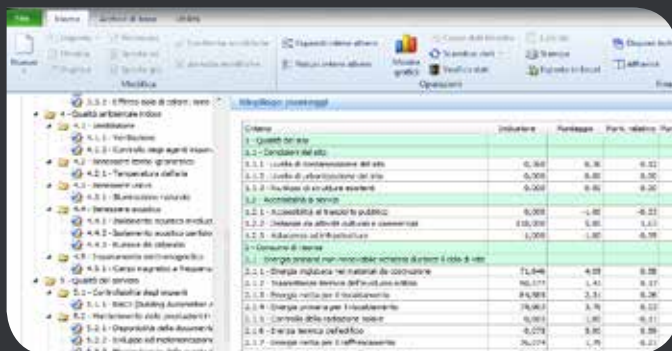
File | Home | Archivi di base | Utilità

Nuovo

Modifica

Espandi intero albero
Riduci intero albero

Mostra grafici
Scambia dati
Verifica dati

Operazioni

Bilancio
Esporta in Excel

Riepilogo punteggi

4 - Qualità ambientale indoor
4.1 - Ventilazione
4.1.1 - Ventilazione
4.1.3 - Controllo degli agenti inquin...
4.2 - Benessere termo igrometrico
4.2.1 - Temperatura dell'aria
4.3 - Benessere visivo
4.3.1 - Illuminazione naturale
4.4 - Benessere acustico
4.4.1 - Isolamento acustico involucr...
4.4.2 - Isolamento acustico partizio...
4.4.3 - Rumore da calpestio
4.5 - Inquinamento elettromagnetico
4.5.1 - Campi magnetici a frequenza...
5 - Qualità del servizio
5.1 - Controllabilità degli impianti
5.1.1 - BACS (Building Automation a...
5.2 - Mantenimento delle prestazioni in...
5.2.1 - Disponibilità della document...

| Criterio | Indicatore | Punteggio | Pon. relativo |
|---|---|---|---|
| 1 - Qualità del sito | | | |
| 1.1 - Condizioni del sito | | | |
| 1.1.1 - Livello di contaminazione del sito | 0,000 | 0,00 | 0,00 |
| 1.1.2 - Livello di urbanizzazione del sito | 0,000 | 0,00 | 0,00 |
| 1.1.3 - Riutilizzo di strutture esistenti | 0,000 | 0,00 | 0,00 |
| 1.2 - Accessibilità ai servizi | | | |
| 1.2.1 - Accessibilità al trasporto pubblico | 0,000 | -1,00 | -0,22 |
| 1.2.3 - Distanza da attività culturali e commerciali | 218,000 | 5,00 | 1,11 |
| 1.2.5 - Adiacenza ad infrastrutture | 1,000 | 1,00 | 0,78 |
| 2 - Consumo di risorse | | | |
| 2.1 - Energia primaria non rinnovabile richiesta durante il ciclo di vita | | | |
| 2.1.1 - Energia inglobata nei materiali da costruzione | 71,646 | 4,05 | 0,08 |
| 2.1.2 - Trasmittanza termica dell'involucro edilizio | 50,577 | 1,41 | 0,17 |
| 2.1.3 - Energia netta per il riscaldamento | 84,985 | 2,31 | 0,36 |
| 2.1.4 - Energia primaria per il riscaldamento | 78,963 | 3,79 | 0,12 |
| 2.1.5 - Controllo della radiazione solare | 0,003 | 1,00 | 0,11 |
| 2.1.6 - Inerzia termica dell'edificio | 0,078 | 5,00 | 0,59 |
| 2.1.7 - Energia netta per il raffrescamento | 36,074 | 1,75 | 0,21 |